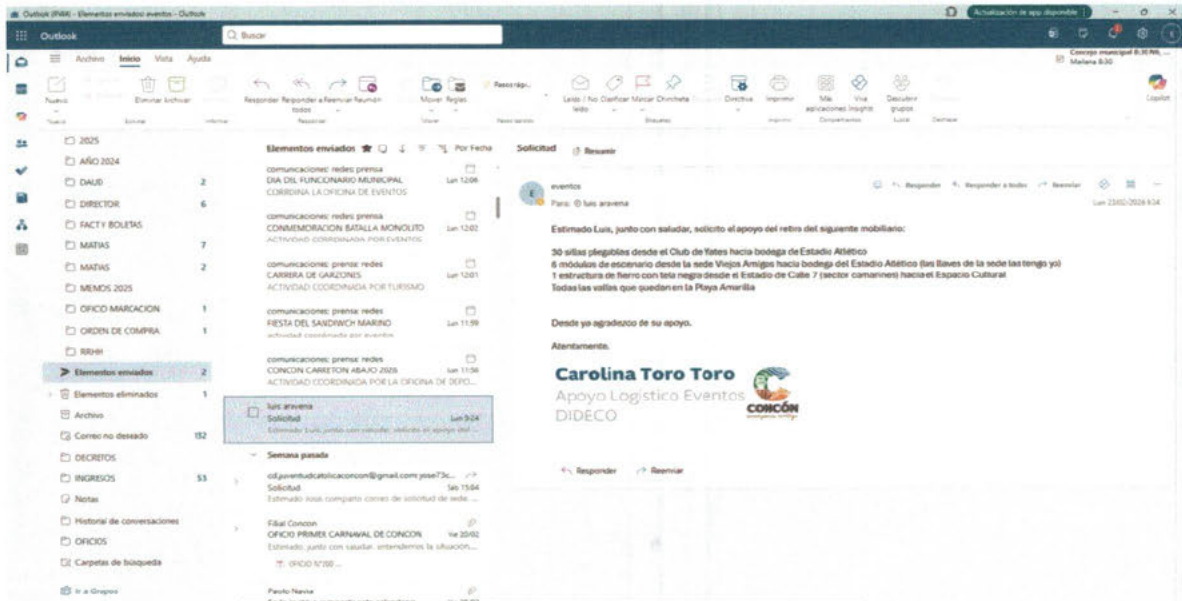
Outlook (PWA) - Elementos enviados: eventos - Outlook

Actualización de app disponible

Outlook

Buscar

Concejo municipal 8:30 PM, ...
Mañana 8:30

Archivo Inicio Vista Ayuda

Nuevo Eliminar Archivar Responder Responder a todos Reenviar Reunión Mover Reglas Pasos ráp... Leído / No leído Clasificar Marcar Chincheta Directiva Imprimir Más aplicaciones Insights Viva Descubrir grupos Copilot

2025
AÑO 2024
DAUD 2
DIRECTOR 6
FACTY BOLETAS
MATIAS 7
MATIAS 2
MEMOS 2025
OFICIO MARCACION 1
ORDEN DE COMPRA 1
RRHH
Elementos enviados 2
Elementos eliminados 1
Archivo
Correo no deseado 182
DECRETOS
INGRESOS 53
Notas
Historial de conversaciones
OFICIOS
Carpetas de búsqueda
Ir a Grupos

Elementos enviados Por Fecha

comunicaciones; redes prensa
DIA DEL FUNCIONARIO MUNICIPAL Lun 12:06
COORDINA LA OFICINA DE EVENTOS

comunicaciones; redes prensa
CONMEMORACION BATALLA MONOLITO Lun 12:02
ACTIVIDAD COORDINADA POR EVENTOS

comunicaciones; prensa; redes
CARRERA DE GARZONES Lun 12:01
ACTIVIDAD COORDINADA POR TURISMO

comunicaciones; prensa; redes
FIESTA DEL SANDWICH MARINO Lun 11:59
actividad coordinada por eventos

comunicaciones; prensa; redes
CONCON CARRETON ABAJO 2026 Lun 11:56
ACTIVIDAD COORDINADA POR LA OFICINA DE DEPO...

luis aravena
Solicitud Lun 9:24
Estimado Luis, junto con saludar, solicito el apoyo del ...

Semana pasada

cd.juventudcatolicaconcon@gmail.com; jose73c...
Solicitud Sáb 15:04
Estimado Jose, comparto correo de solicitud de sede. ...

Fidel Concon
OFICIO PRIMER CARNAVAL DE CONCON Vie 20/02
Estimado, junto con saludar, entendemos la situación...
OFICIO N°200 ...

Paulo Nieve

Solicitud Resumir

eventos
Para: luis aravena
Responder Responder a todos Reenviar
Lun 23/02/2026 9:24

Estimado Luis, junto con saludar, solicito el apoyo del retiro del siguiente mobiliario:

30 sillas plegables desde el Club de Yates hacia bodega de Estadio Atlético
6 módulos de escenario desde la sede Viejos Amigos hacia bodega del Estadio Atlético (las llaves de la sede las tengo yo)
1 estructura de fierro con tela negra desde el Estadio de Calle 7 (sector camarines) hacia el Espacio Cultural
Todas las vallas que quedan en la Playa Amarilla

Desde ya agradezco de su apoyo.

Atentamente,

Carolina Toro Toro
Apoyo Logístico Eventos
DIDECO
CONCÓN

Responder Reenviar